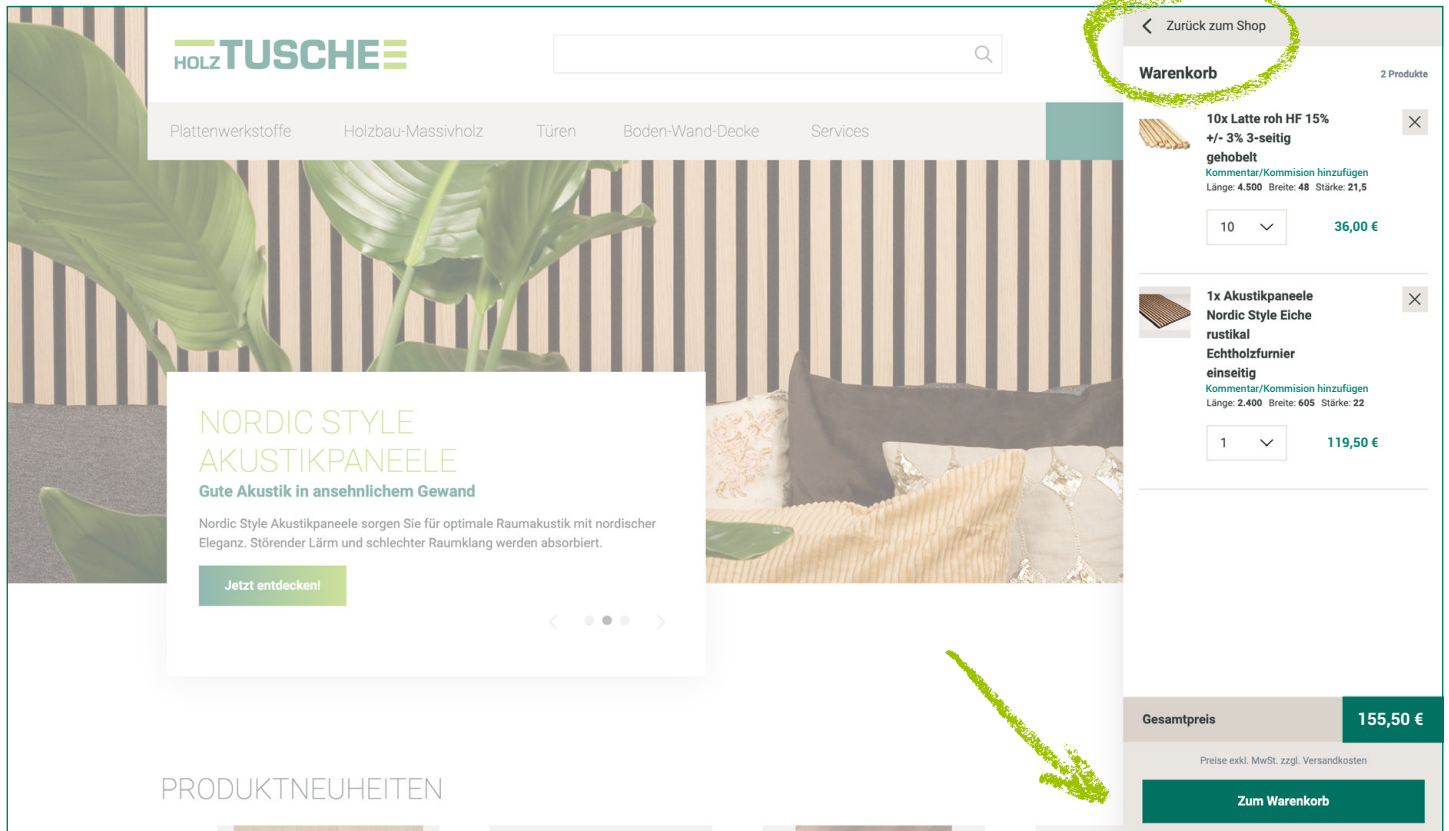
HOLZ TUSCHE

Plattenwerkstoffe Holzbau-Massivholz Türen Boden-Wand-Decke Services

NORDIC STYLE AKUSTIKPANEELE

Gute Akustik in ansehnlichem Gewand

Nordic Style Akustikpaneele sorgen Sie für optimale Raumakustik mit nordischer Eleganz. Störender Lärm und schlechter Raumklang werden absorbiert.

Jetzt entdecken!

PRODUKTNEUHEITEN

Zurück zum Shop

Warenkorb 2 Produkte

10x Latte roh HF 15% +/- 3% 3-seitig gehobelt
Kommentar/Kommision hinzufügen
Länge: 4.500 Breite: 48 Stärke: 21,5
10
36,00 €

1x Akustikpaneele Nordic Style Eiche rustikal Echtholzfurnier einseitig
Kommentar/Kommision hinzufügen
Länge: 2.400 Breite: 605 Stärke: 22
1
119,50 €

Gesamtpreis 155,50 €

Preise exkl. MwSt. zzgl. Versandkosten

Zum Warenkorb